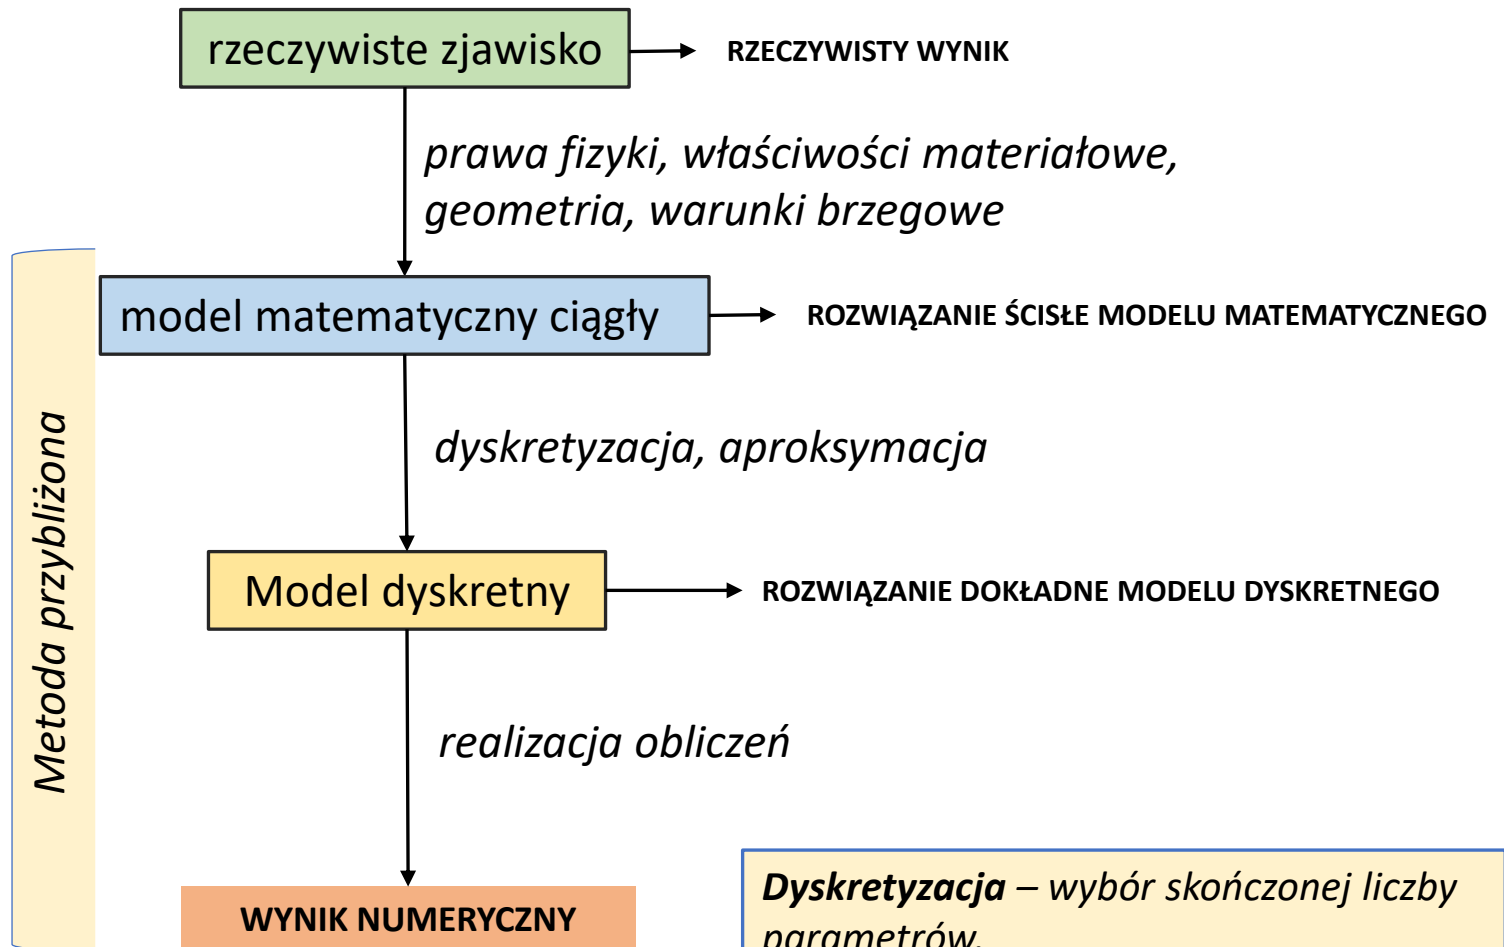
rzeczywiste zjawisko

RZECZYWISTY WYNIK

prawa fizyki, właściwości materiałowe, geometria, warunki brzegowe

Metoda przybliżona

model matematyczny ciągły

ROZWIĄZANIE ŚCISŁE MODELU MATEMATYCZNEGO

dyskretyzacja, aproksymacja

Model dyskretny

ROZWIĄZANIE DOKŁADNE MODELU DYSKRETNEGO

realizacja obliczeń

WYNIK NUMERYCZNY

**Dyskretyzacja** – wybór skończonej liczby parametrów.